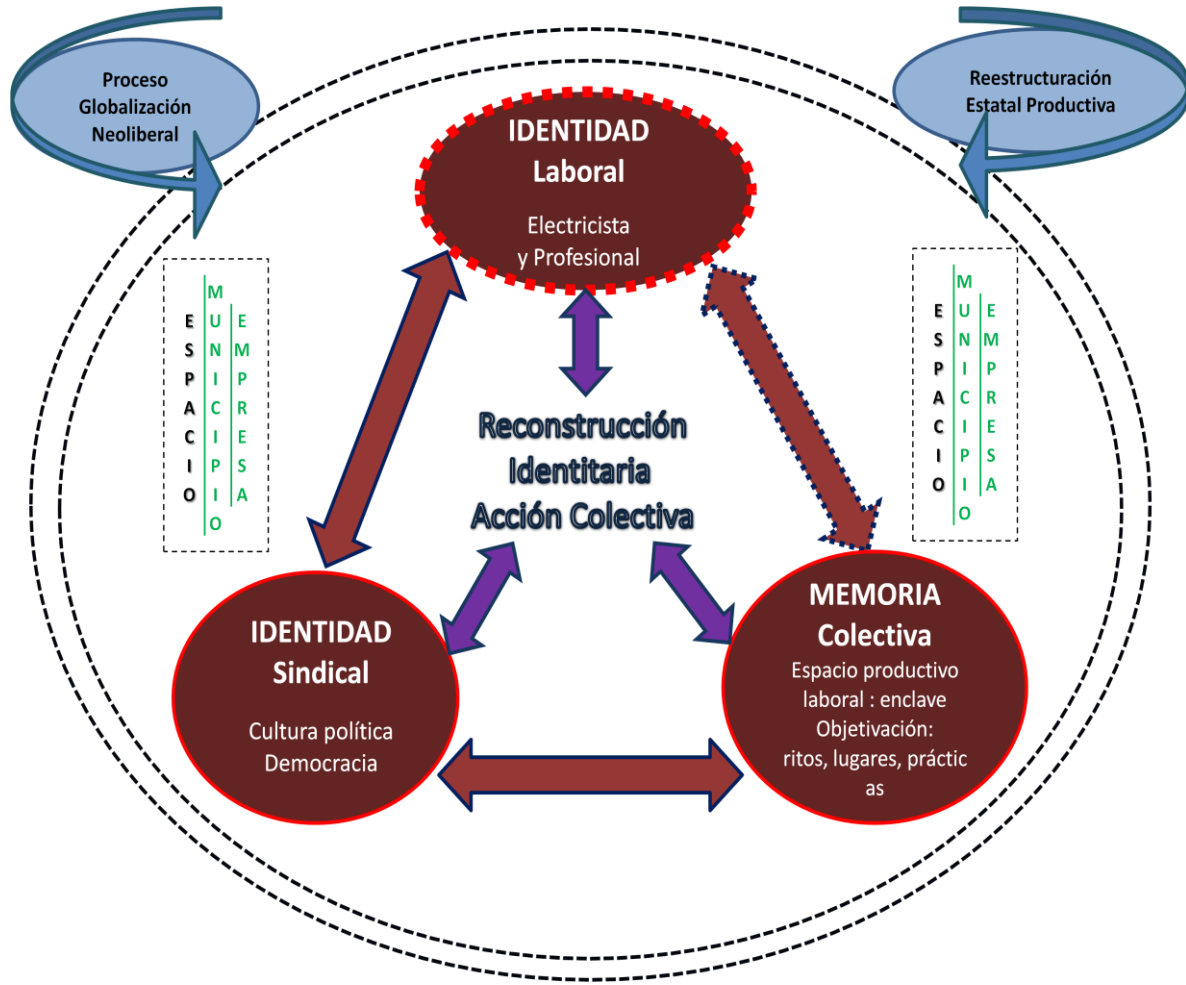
Proceso Globalización Neoliberal

Reestructuración Estatal Productiva

IDENTIDAD
Laboral

Electricista
y Profesional

E S P A C I O

M U N I C I P I O

E M P R E S A

E S P A C I O

M U N I C I P I O

E M P R E S A

Reconstrucción
Identitaria
Acción Colectiva

IDENTIDAD
Sindical

Cultura política
Democracia

MEMORIA
Colectiva

Espacio productivo laboral : enclave
Objetivación:
ritos, lugares, práctic as